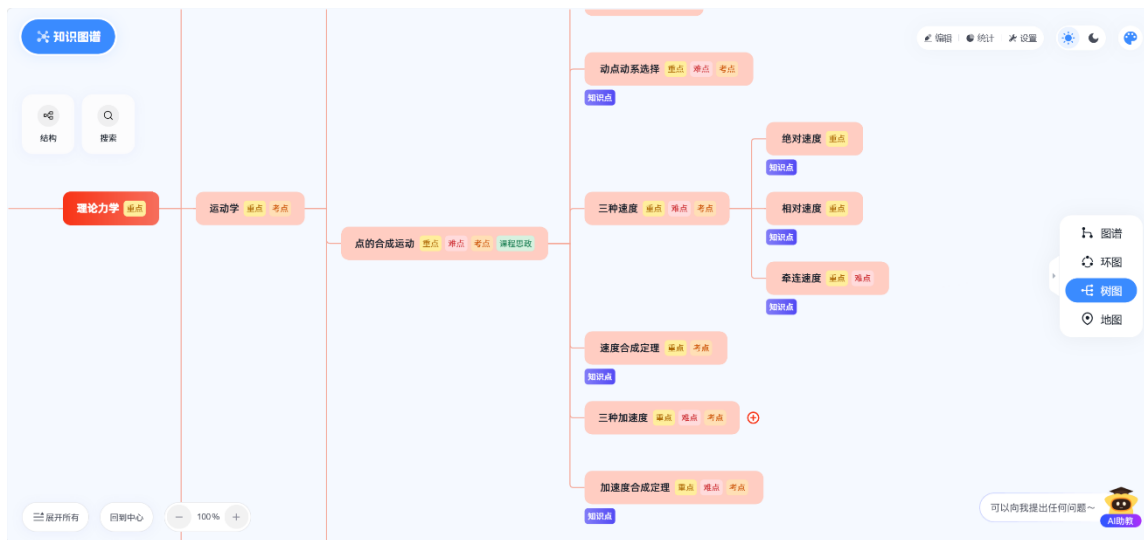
知识图谱

编辑 统计 设置

结构 搜索

理论力学 重点

运动学 重点 考点

点的合成运动 重点 难点 考点 课程思政

动点动系选择 重点 难点 考点
知识点

三种速度 重点 难点 考点

绝对速度 重点
知识点

相对速度 重点
知识点

牵连速度 重点 难点
知识点

速度合成定理 重点 考点
知识点

三种加速度 重点 难点 考点

加速度合成定理 重点 难点 考点
知识点

图谱
环图
树图
地图

展开所有 回到中心 100%

可以向我提出任何问题～
AI助教